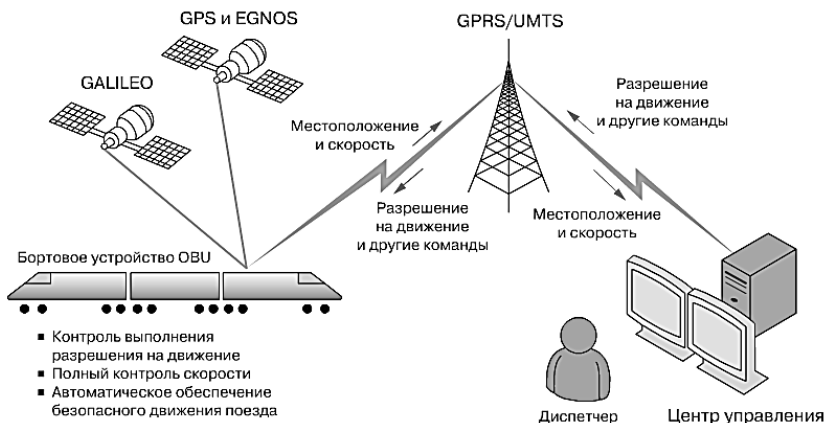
GPS и EGNOS

GPRS/UMTS

GALILEO

Разрешение на движение и другие команды

Местоположение и скорость

Разрешение на движение и другие команды

Местоположение и скорость

Бортовое устройство OBU

■ Контроль выполнения разрешения на движение
■ Полный контроль скорости
■ Автоматическое обеспечение безопасного движения поезда

Диспетчер

Центр управления